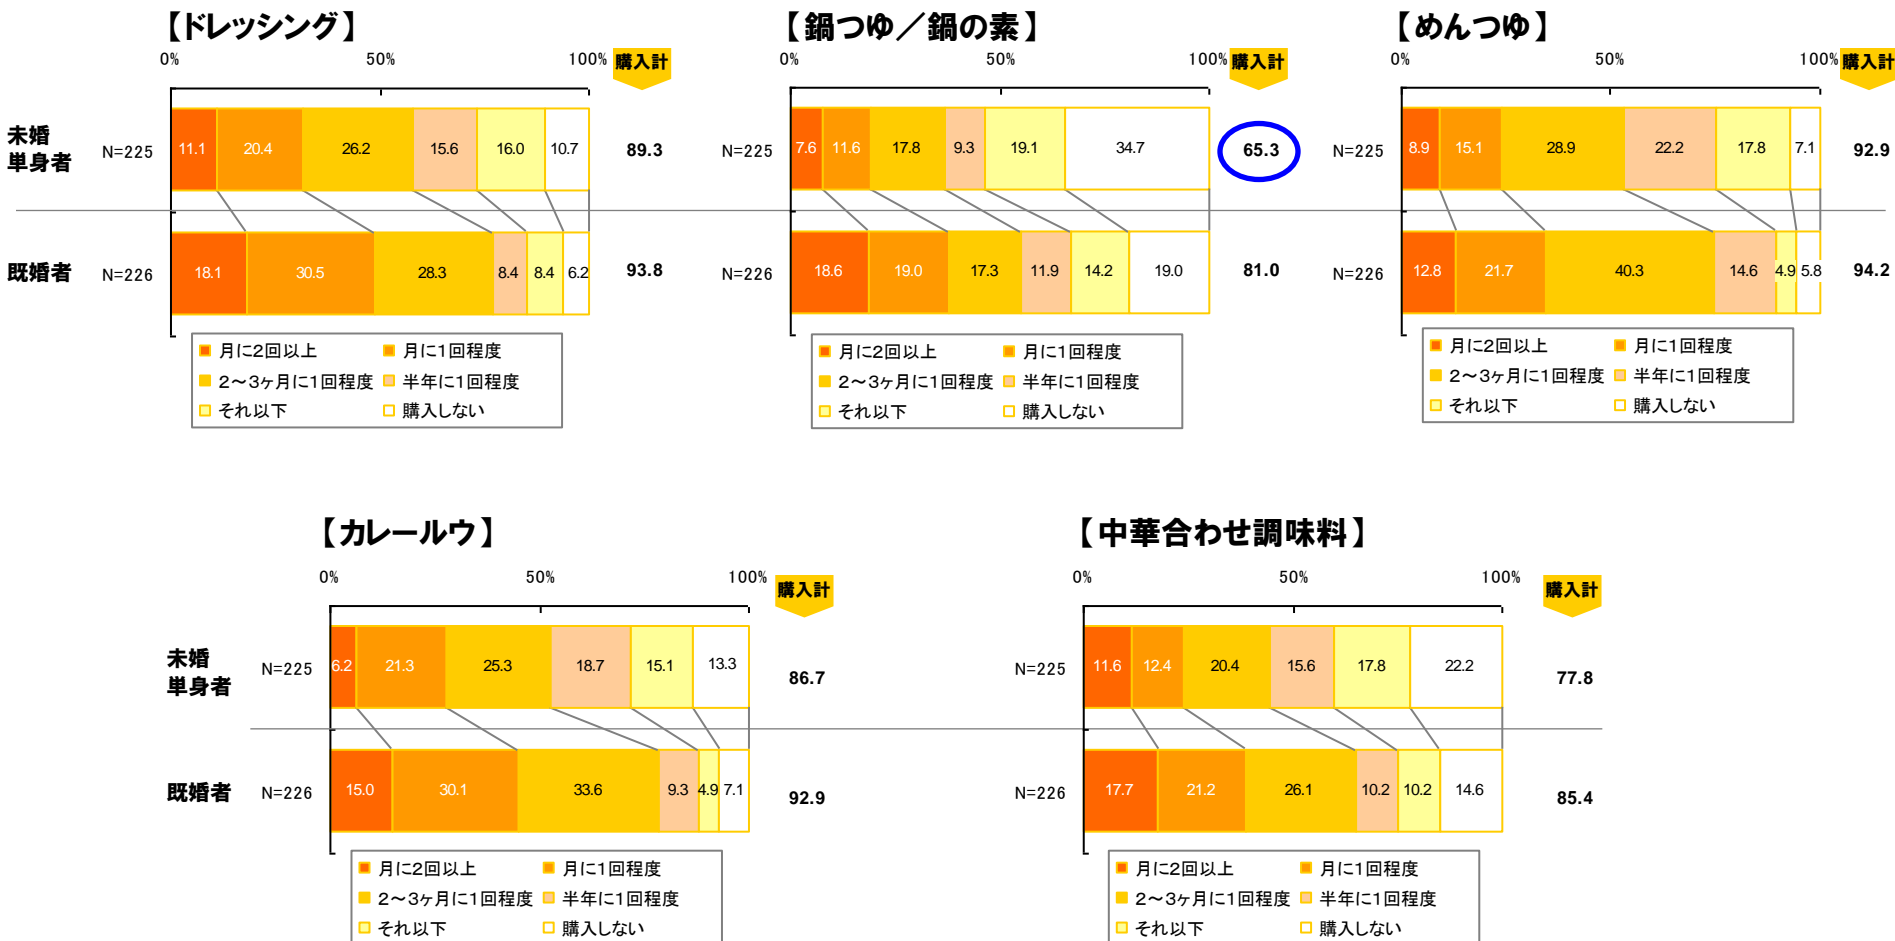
【ドレッシング】

0% 50% 100% 購入計

未婚単身者 N=225 11.1 20.4 26.2 15.6 16.0 10.7 89.3

既婚者 N=226 18.1 30.5 28.3 8.4 8.4 6.2 93.8

月に2回以上 月に1回程度
2～3ヶ月に1回程度 半年に1回程度
それ以下 購入しない

【鍋つゆ／鍋の素】

0% 50% 100% 購入計

N=225 7.6 11.6 17.8 9.3 19.1 34.7 65.3

N=226 18.6 19.0 17.3 11.9 14.2 19.0 81.0

月に2回以上 月に1回程度
2～3ヶ月に1回程度 半年に1回程度
それ以下 購入しない

【めんつゆ】

0% 50% 100% 購入計

N=225 8.9 15.1 28.9 22.2 17.8 7.1 92.9

N=226 12.8 21.7 40.3 14.6 4.9 5.8 94.2

月に2回以上 月に1回程度
2～3ヶ月に1回程度 半年に1回程度
それ以下 購入しない

【カレールウ】

0% 50% 100% 購入計

未婚単身者 N=225 6.2 21.3 25.3 18.7 15.1 13.3 86.7

既婚者 N=226 15.0 30.1 33.6 9.3 4.9 7.1 92.9

月に2回以上 月に1回程度
2～3ヶ月に1回程度 半年に1回程度
それ以下 購入しない

【中華合わせ調味料】

0% 50% 100% 購入計

N=225 11.6 12.4 20.4 15.6 17.8 22.2 77.8

N=226 17.7 21.2 26.1 10.2 10.2 14.6 85.4

月に2回以上 月に1回程度
2～3ヶ月に1回程度 半年に1回程度
それ以下 購入しない